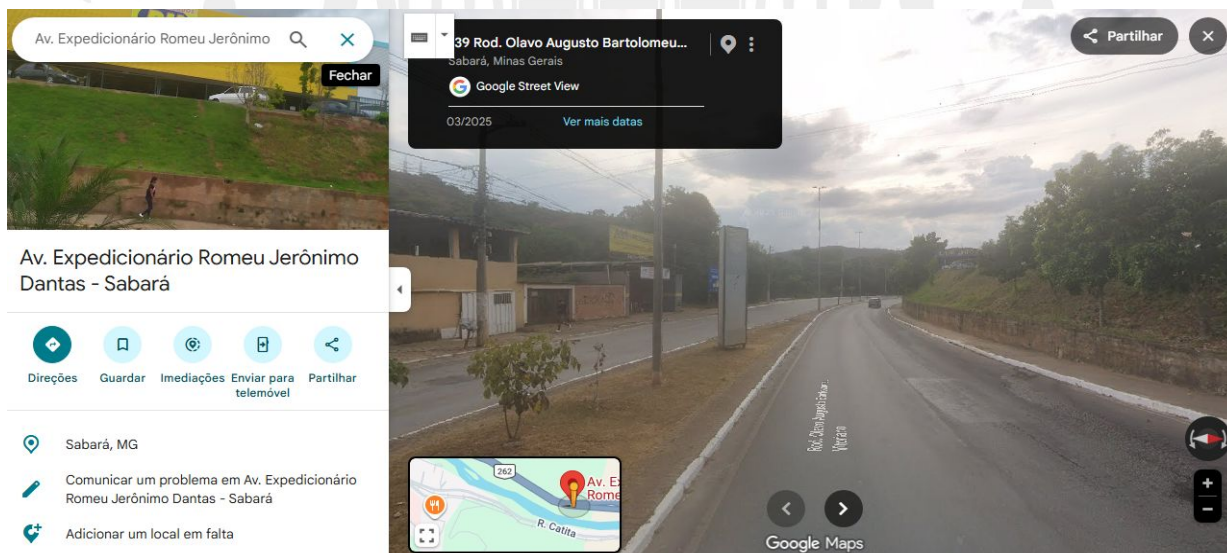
Av. Expedicionário Romeu Jerônimo

Fechar

Av. Expedicionário Romeu Jerônimo Dantas - Sabará

Direções
Guardar
Imediações
Enviar para telemóvel
Partilhar

Sabará, MG

Comunicar um problema em Av. Expedicionário Romeu Jerônimo Dantas - Sabará

Adicionar um local em falta

39 Rod. Olavo Augusto Bartolomeu...
Sabará, Minas Gerais
Google Street View
03/2025
Ver mais datas

Partilhar

262
Av. Ex
Rome
R. Catita

Google Maps